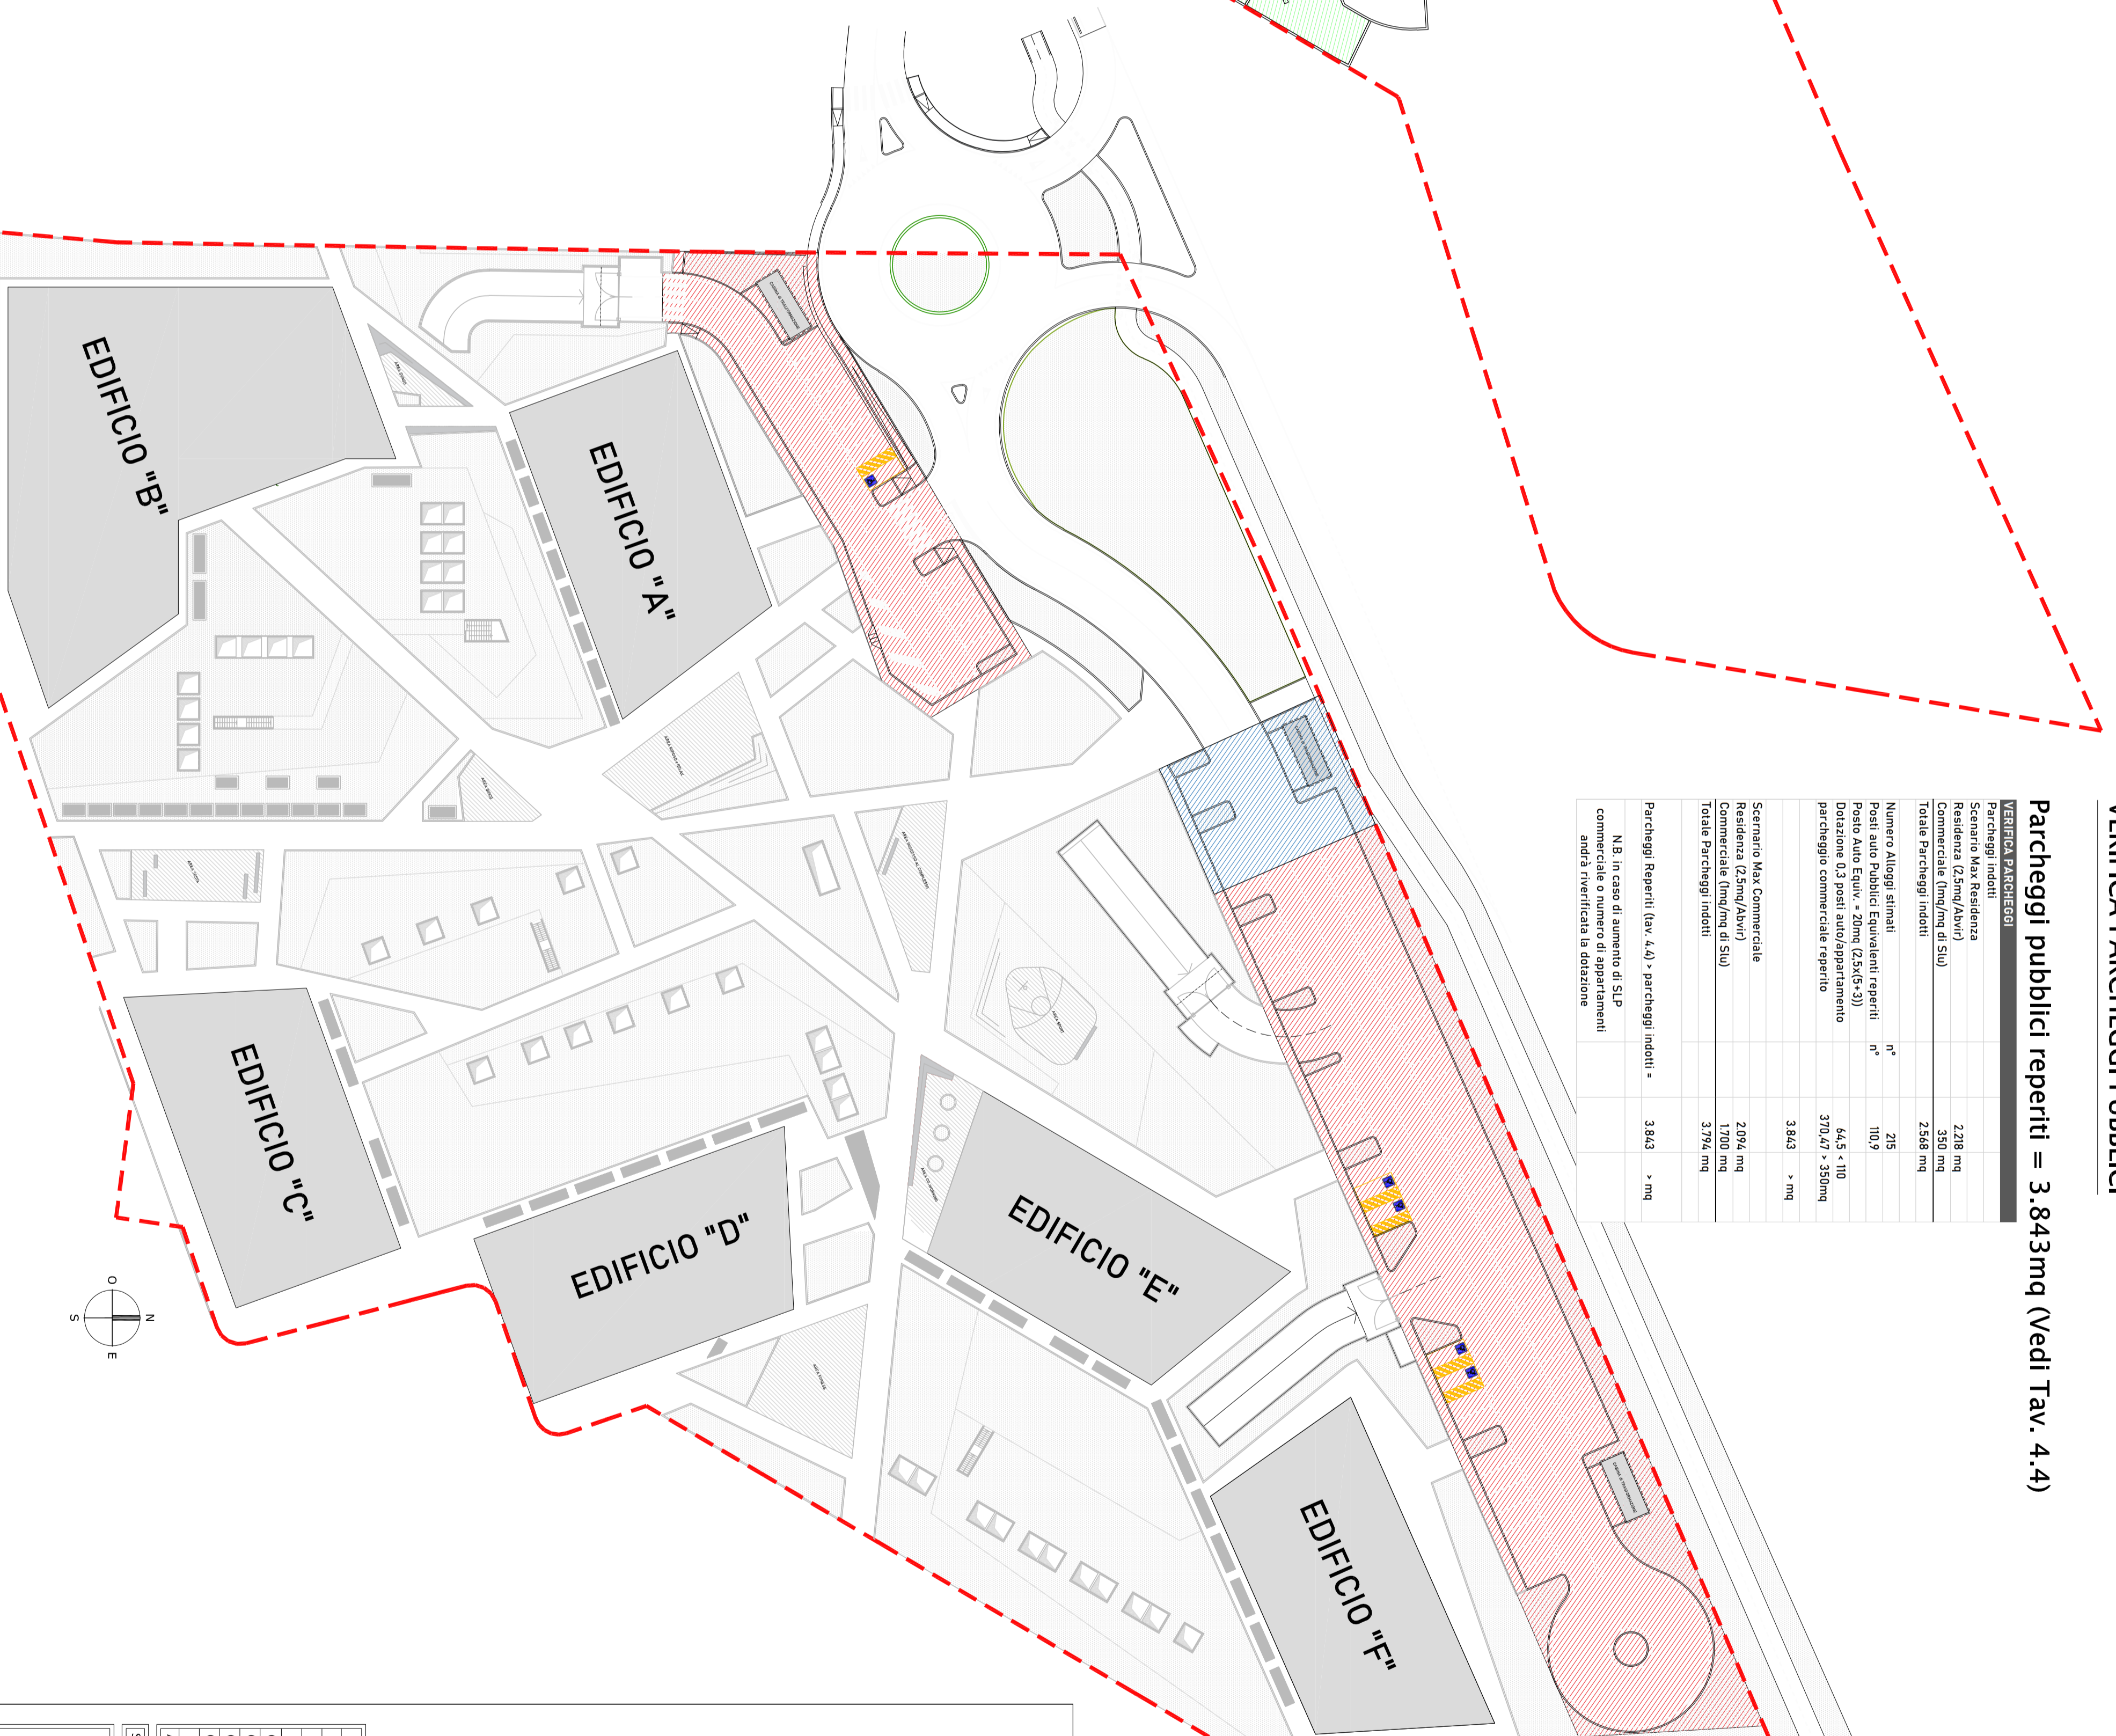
EDIFICIO "B"

EDIFICIO "A"

EDIFICIO "C"

EDIFICIO "D"

EDIFICIO "E"

EDIFICIO "F"

O
S N
E

Parcheggi pubblici reperiti = 3.843mq (Vedi Tav. 4.4)

| VERIFICA PARCHEGGI | | | |
|---|---|---|---|
| Parcheggi indotti | | | |
| Scenario Max Residenza | | | |
| Residenza (2,5mq/Abvir) | | 2.218 | mq |
| Commerciale (1mq/mq di Slu) | | 350 | mq |
| Totale Parcheggi indotti | | 2.568 | mq |
| Numero Alloggi stimati | n° | 215 | |
| Posti auto Pubblici Equivalenti reperiti | n° | 110,9 | |
| Posto Auto Equiv. = 20mq (2,5x(5+3)) | | | |
| Dotazione 0,3 posti auto/appartamento | | 64,5 < 110 | |
| parcheggio commerciale reperito | | 370,47 > 350mq | |
| | | 3.843 | > mq |
| Scenario Max Commerciale | | | |
| Residenza (2,5mq/Abvir) | | 2.094 | mq |
| Commerciale (1mq/mq di Slu) | | 1700 | mq |
| Totale Parcheggi indotti | | 3.794 | mq |
| Parcheggi Reperiti (tav. 4.4) > parcheggi indotti = | | 3.843 | > mq |

N.B. in caso di aumento di SLP commerciale o numero di appartamenti andrà riverificata la dotazione